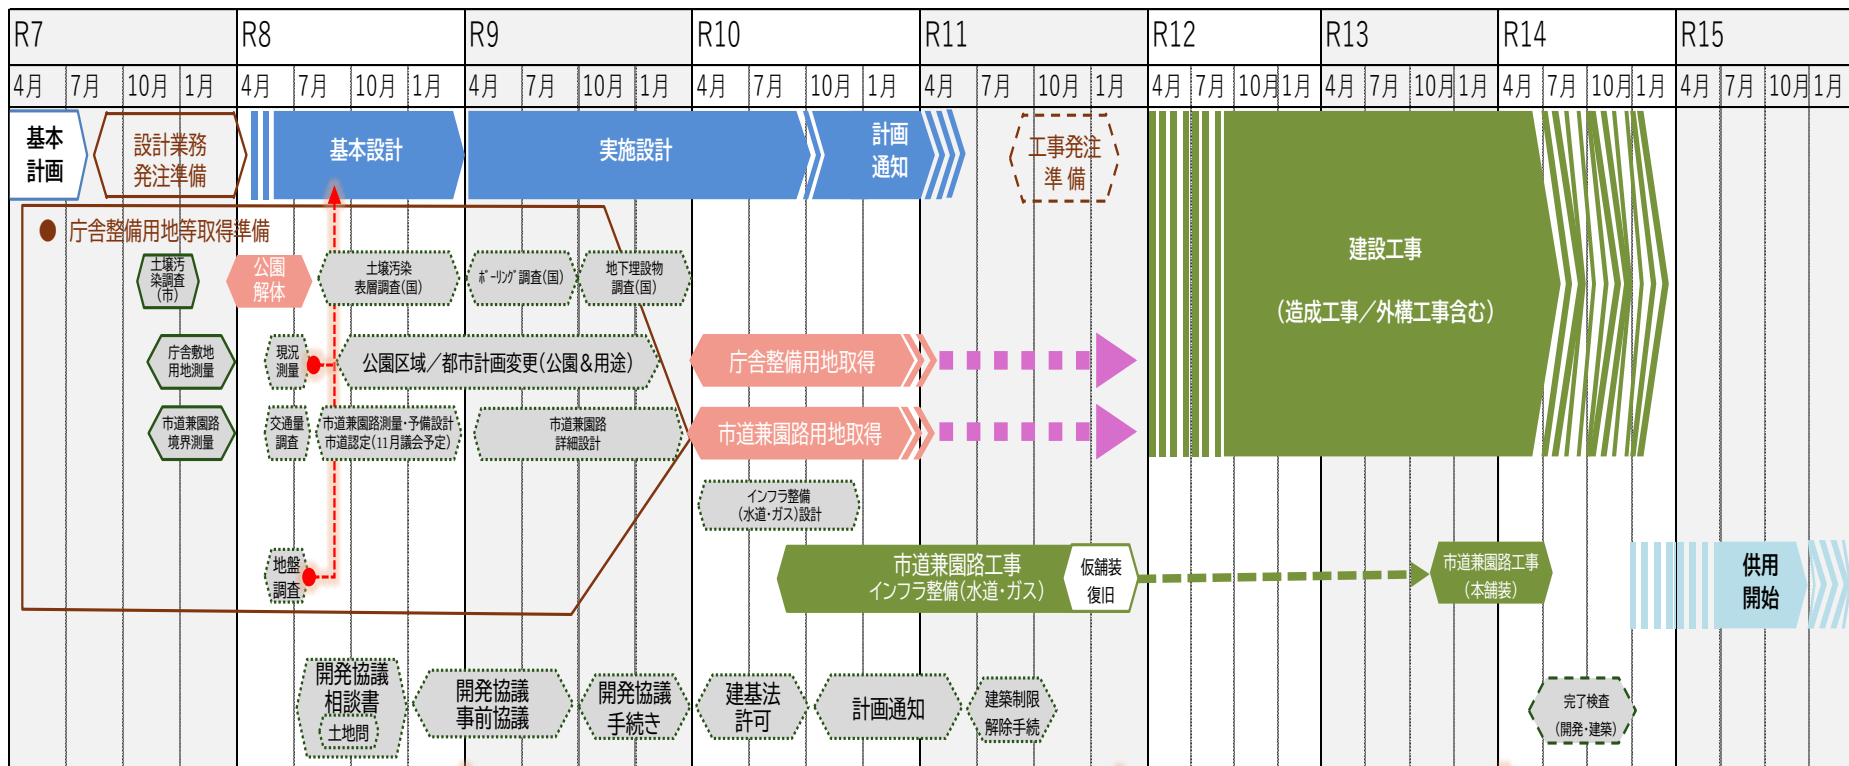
| R7 | | | | R8 | | | | R9 | | | | R10 | | | | R11 | | | | R12 | | | | R13 | | | | R14 | | | | R15 | | | |
|---|---|---|---|---|---|---|---|---|---|---|---|---|---|---|---|---|---|---|---|---|---|---|---|---|---|---|---|---|---|---|---|---|---|---|---|
| 4月 | 7月 | 10月 | 1月 | 4月 | 7月 | 10月 | 1月 | 4月 | 7月 | 10月 | 1月 | 4月 | 7月 | 10月 | 1月 | 4月 | 7月 | 10月 | 1月 | 4月 | 7月 | 10月 | 1月 | 4月 | 7月 | 10月 | 1月 | 4月 | 7月 | 10月 | 1月 | 4月 | 7月 | 10月 | 1月 |

基本計画

設計業務発注準備

基本設計

実施設計

計画通知

工事発注準備

建設工事

(造成工事／外構工事含む)

庁舎整備用地等取得準備

土壌汚染調査(市)

公園解体

土壌汚染表層調査(国)

ボーリング調査(国)

地下埋設物調査(国)

庁舎敷地用地測量

現況測量

公園区域／都市計画変更(公園&用途)

庁舎整備用地取得

市道兼園路境界測量

交通量調査

市道兼園路測量・予備設計 市道認定(11月議会予定)

市道兼園路詳細設計

市道兼園路用地取得

インフラ整備(水道・ガス)設計

地盤調査

市道兼園路工事 インフラ整備(水道・ガス)

仮舗装復旧

市道兼園路工事(本舗装)

供用開始

開発協議相談書

土地問

開発協議事前協議

開発協議手続き

建基法許可

計画通知

建築制限解除手続

完了検査(開発・建築)